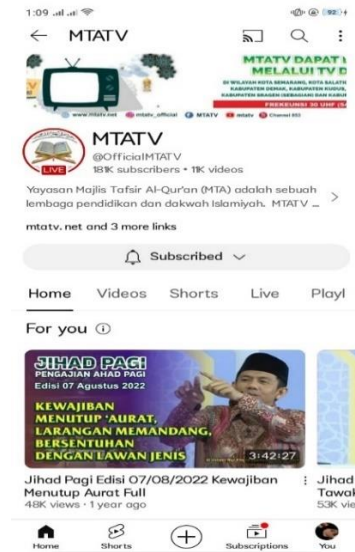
1:09

← MTATV

MTATV DAPAT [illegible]
MELALUI TV D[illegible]

DI WILAYAH KOTA SEMARANG, KOTA SALATI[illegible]
KABUPATEN DEMAK, KABUPATEN KUDUS,
KABUPATEN SRAGEN (SEBAGIAN) DAN KABU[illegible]

FREKUENSI 30 UHF (5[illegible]

www.mtatv.net mtatv_official MTATV mtatv Channel 022

LIVE

MTATV
@OfficialMTATV
181K subscribers • 11K videos

Yayasan Majlis Tafsir Al-Qur'an (MTA) adalah sebuah lembaga pendidikan dan dakwah Islamiyah. MTATV ... >

mtatv.net and 3 more links

Subscribed ∨

Home Videos Shorts Live Playl

For you ⓘ

JIHAD PAGI
PENGAJIAN AHAD PAGI
Edisi 07 Agustus 2022
KEWAJIBAN MENUTUP 'AURAT, LARANGAN MEMANDANG, BERSENTUHAN DENGAN LAWAN JENIS
3:42:27

Jihad Pagi Edisi 07/08/2022 Kewajiban Menutup Aurat Full
48K views • 1 year ago

Jihad
Tawak
53K vie

Home Shorts Subscriptions You